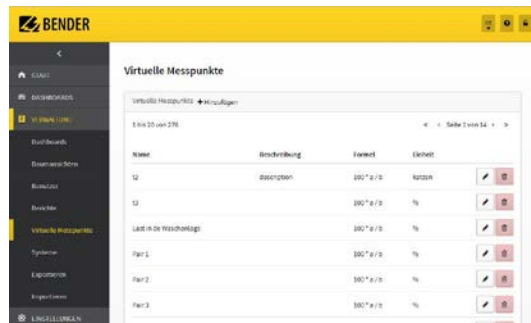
BENDER

<

START

DASHBOARDS

VERWALTUNG

Dashboards

Raumansichten

Benutzer

Berichte

Virtuelle Messpunkte

Systeme

Exportieren

Importieren

EINSTELLUNGEN

Virtuelle Messpunkte

Virtuelle Messpunkte + Hinzufügen

1 bis 25 von 376

« < Seite 1 von 14 > »

| Name | Beschreibung | Formel | Einheit |
|---|---|---|---|
| 12 | description | 100 * a / b | Katzen |
| 12 | | 100 * a / b | % |
| Last in de Waschanlage | | 100 * a / b | % |
| Pair 1 | | 100 * a / b | % |
| Pair 2 | | 100 * a / b | % |
| Pair 3 | | 100 * a / b | % |